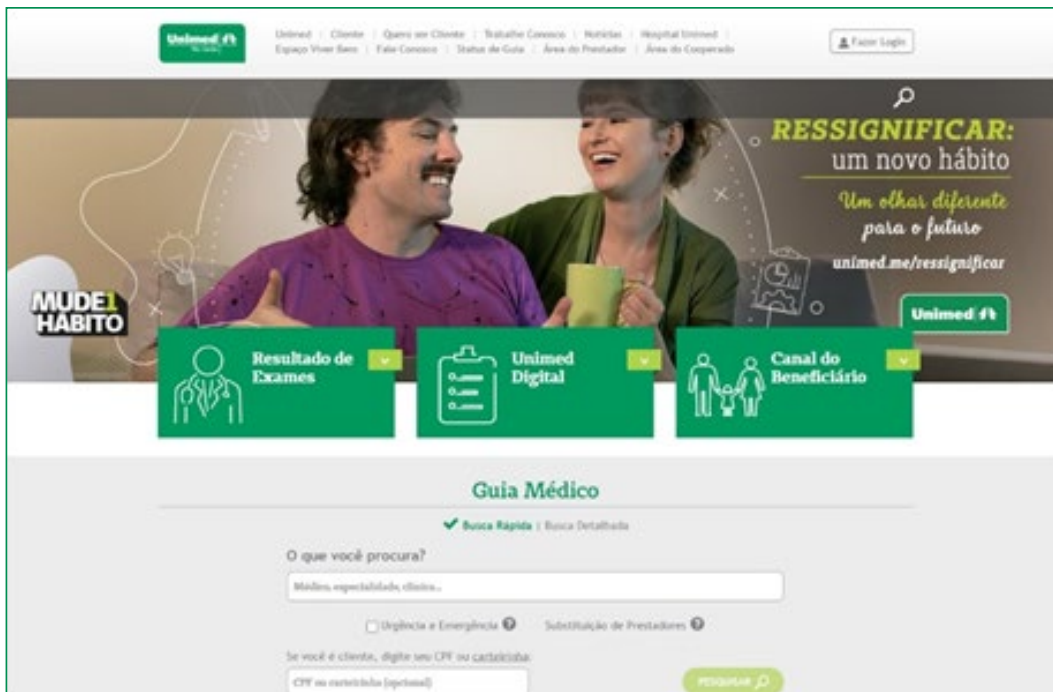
Unimed

Unimed | Cliente | Quero ser Cliente | Trabalhe Conosco | Notícias | Hospital Unimed | Espaço Viver Bem | Fale Conosco | Status de Guia | Área do Prestador | Área do Cooperado

Fazer Login

RESSIGNIFICAR: um novo hábito

Um olhar diferente para o futuro

unimed.me/ressignificar

Unimed

MUDE 1 HÁBITO

Resultado de Exames

Unimed Digital

Canal do Beneficiário

Guia Médico

Busca Rápida | Busca Detalhada

O que você procura?

Médico, especialidade, clínica...

Urgência e Emergência

Substituição de Prestadores

Se você é cliente, digite seu CPF ou carteirinha:

CPF ou carteirinha (opcional)

PESQUISAR